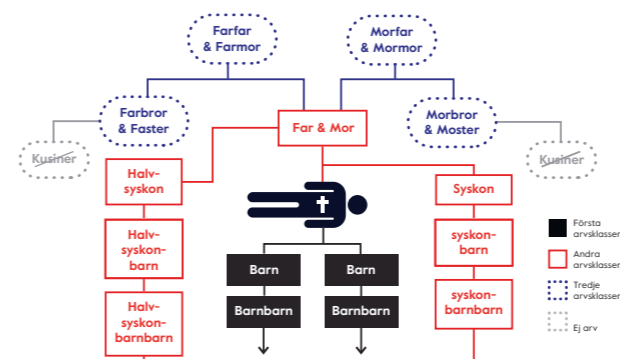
Farfar & Farmor

Morfar & Mormor

Farbror & Faster

Far & Mor

Morbror & Moster

Kusiner

Kusiner

Halvsyskon

Syskon

Halvsyskonbarn

syskonbarn

Barn

Barn

Halvsyskonbarnbarn

Barnbarn

Barnbarn

syskonbarnbarn

Första arvsklasser

Andra arvsklasser

Tredje arvsklasser

Ej arv